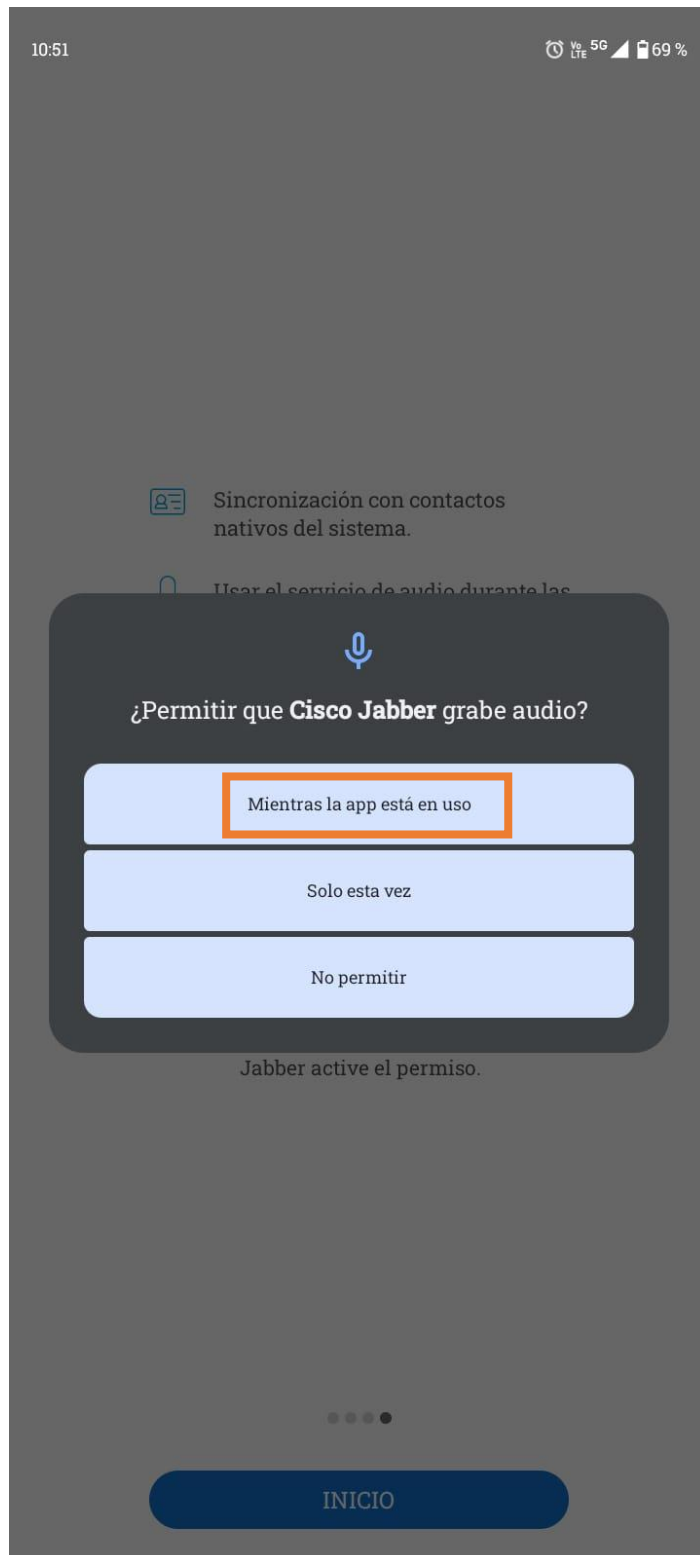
10:51

Vo LTE 5G 69 %

Sincronización con contactos nativos del sistema.

Usar el servicio de audio durante las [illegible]

¿Permitir que **Cisco Jabber** grabe audio?

Mientras la app está en uso

Solo esta vez

No permitir

Jabber active el permiso.

INICIO